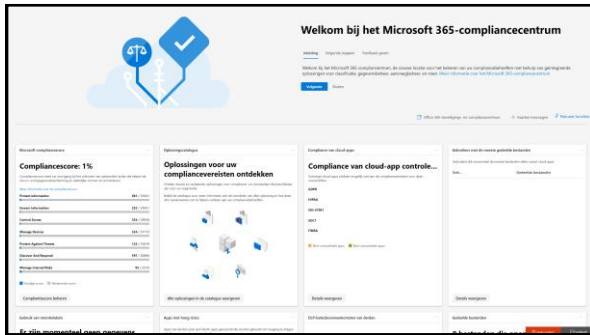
Welkom bij het Microsoft 365-compliancecentrum

Inleiding Uitgelichte mogelijkheden Feedback geven

Welkom bij het Microsoft 365-compliancecentrum, de nieuwe locatie voor het beheren van uw compliancebehoeften met behulp van geïntegreerde oplossingen voor classificatie, gegevensbeheer, aanvraagbeheer en meer. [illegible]

Volgende Sluiten

Office 365-beveiligings- en compliancecentrum

Microsoft compliancescore

Compliancescore: 1%

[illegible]

Protect Information
Govern Information
Control Access
Manage Devices
Protect Against Threats
Discover And Respond
Manage Internal Risks

Compliancescore bekijken

Oplossingscatalogus

Oplossingen voor uw compliancevereisten ontdekken

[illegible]

Alle oplossingen in de catalogus weergeven

Compliance van cloud-apps

Compliance van cloud-app controle...

GDPR
FINRA
ISO 27001
SOC 2
FINRA

Details weergeven

Gebruikers met de meeste gedeelde bestanden

Details weergeven

Er zijn momenteel geen gegevens